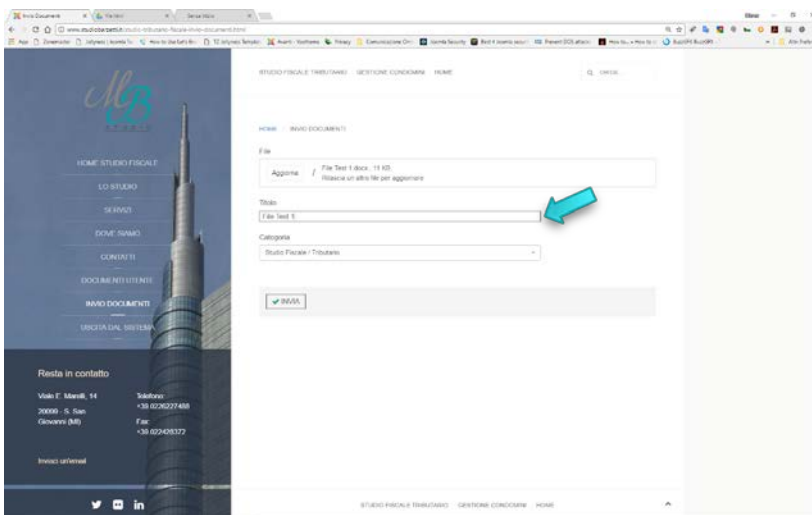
Invio Documenti | File html | Senza titolo

www.studiobertelli.it/studio-tributario-fiscale-invio-documenti.html

App | Joomla | How to | Joomla Security | Pinterest | Avast | Buzz

MB STUDIO

HOME STUDIO FISCALE
LO STUDIO
SERVIZI
DOVE SIAMO
CONTATTI
DOCUMENTI UTENTE
INVIO DOCUMENTI
USCITA DAL SISTEMA

Resta in contatto

Viale E. Marelli, 14
20099 - S. San Giovanni (MI)

Telefono:
+39 0236227488
Fax:
+39 022428372

Invaci un'email

STUDIO FISCALE TRIBUTARIO   GESTIONE CONDOMINI   HOME

HOME / INVIO DOCUMENTI

File

Aggiorna | File Test 1.docx, 11 KB
Rilascia un altro file per aggiornare

Titolo
File Test 1

Categoria
Studio Fiscale / Tributario

✔ INVIA

STUDIO FISCALE TRIBUTARIO   GESTIONE CONDOMINI   HOME